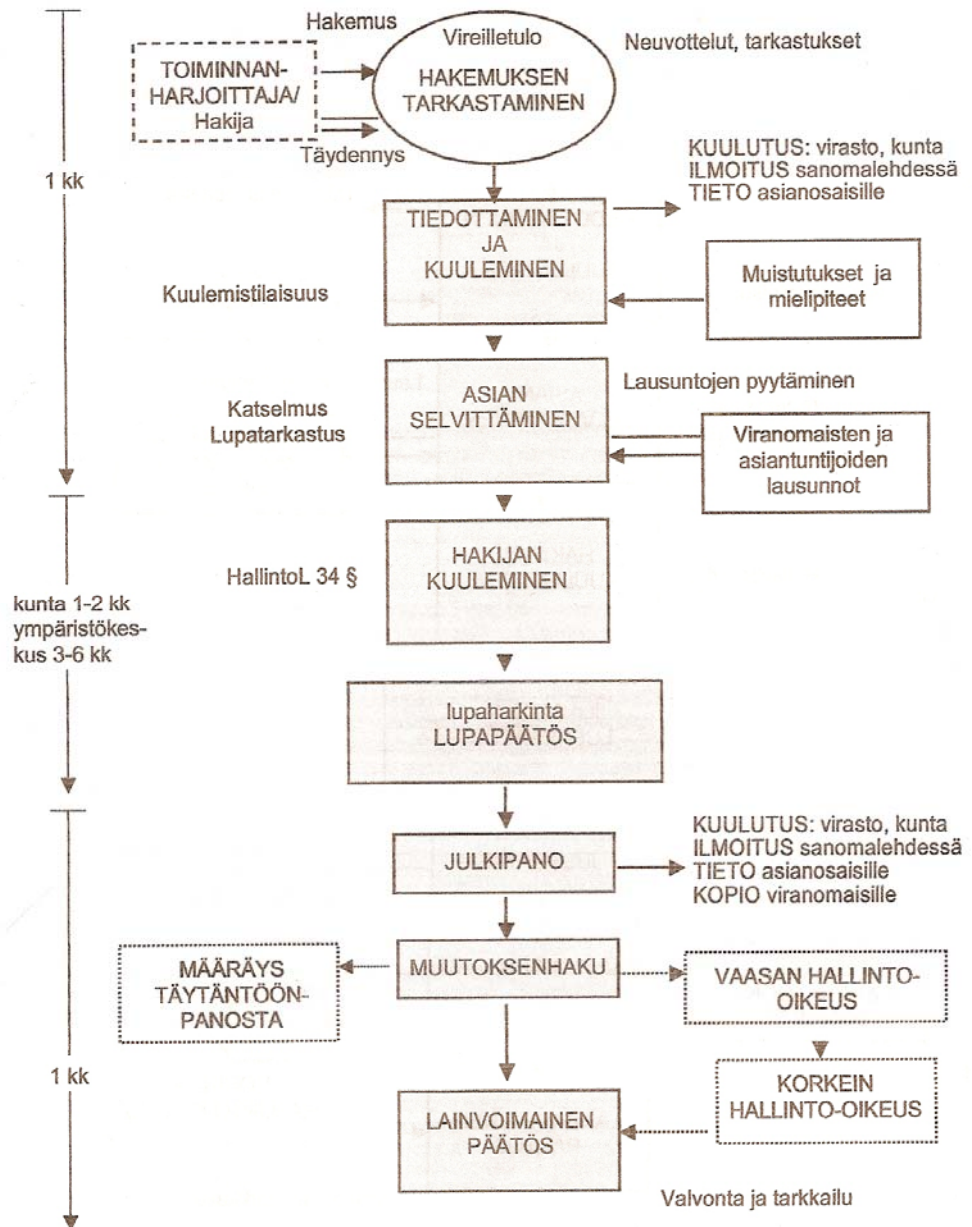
Hakemus
Vireilletulo
Neuvottelut, tarkastukset
TOIMINNANHARJOITTAJA/ Hakija
HAKEMUKSEN TARKASTAMINEN
Täydennys
1 kk
KUULUTUS: virasto, kunta
ILMOITUS sanomalehdessä
TIETO asianosaisille
TIEDOTTAMINEN JA KUULEMINEN
Kuulemistilaisuus
Muistutukset ja mielipiteet
ASIAN SELVITTÄMINEN
Lausuntojen pyytäminen
Katselmus
Lupatarkastus
Viranomaisten ja asiantuntijoiden lausunnot
HAKIJAN KUULEMINEN
HallintoL 34 §
kunta 1-2 kk
ympäristökeskus 3-6 kk
lupaharkinta
LUPAPÄÄTÖS
JULKIPANO
KUULUTUS: virasto, kunta
ILMOITUS sanomalehdessä
TIETO asianosaisille
KOPIO viranomaisille
MÄÄRÄYS TÄYTÄNTÖÖNPANOSTA
MUUTOKSENHAKU
VAASAN HALLINTO-OIKEUS
1 kk
KORKEIN HALLINTO-OIKEUS
LAINVOIMAINEN PÄÄTÖS
Valvonta ja tarkkailu